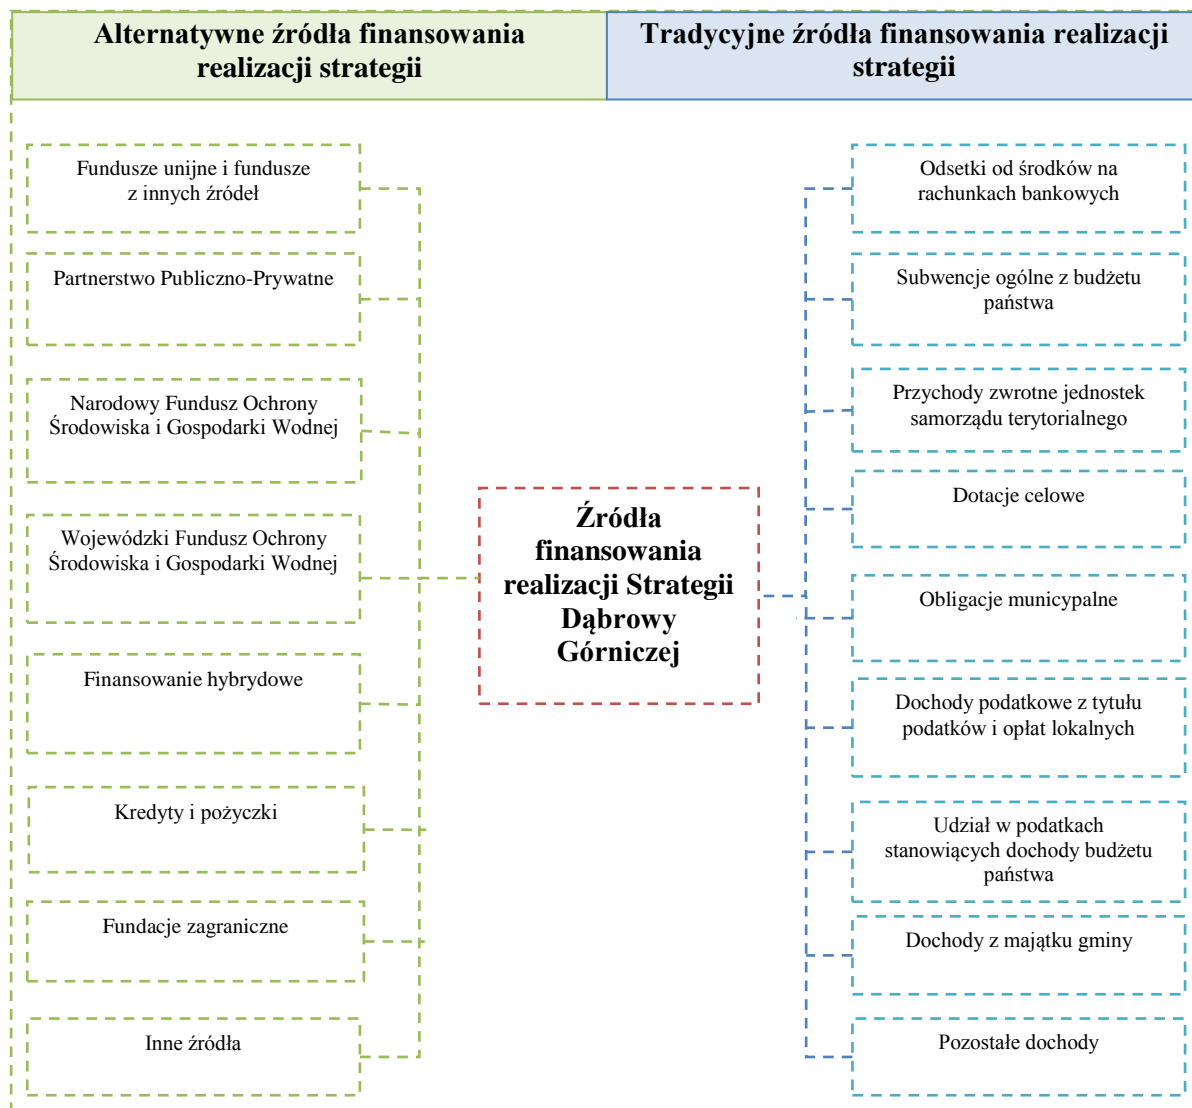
Alternatywne źródła finansowania realizacji strategii

Tradycyjne źródła finansowania realizacji strategii

Fundusze unijne i fundusze z innych źródeł

Partnerstwo Publiczno-Prywatne

Narodowy Fundusz Ochrony Środowiska i Gospodarki Wodnej

Wojewódzki Fundusz Ochrony Środowiska i Gospodarki Wodnej

Finansowanie hybrydowe

Kredyty i pożyczki

Fundacje zagraniczne

Inne źródła

Źródła finansowania realizacji Strategii Dąbrowy Górniczej

Odsetki od środków na rachunkach bankowych

Subwencje ogólne z budżetu państwa

Przychody zwrotne jednostek samorządu terytorialnego

Dotacje celowe

Obligacje municypalne

Dochody podatkowe z tytułu podatków i opłat lokalnych

Udział w podatkach stanowiących dochody budżetu państwa

Dochody z majątku gminy

Pozostałe dochody